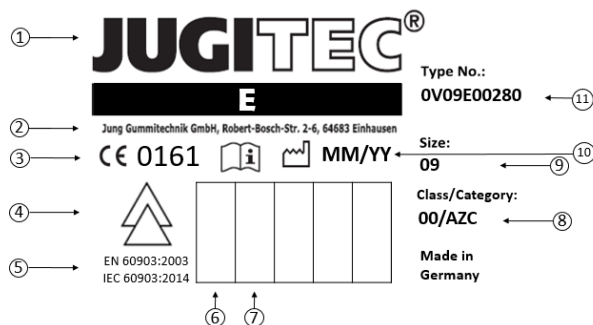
①
JUGITEC®
E
②
Jung Gummitechnik GmbH, Robert-Bosch-Str. 2-6, 64683 Einhausen
③
CE 0161
MM/YY
④
⑤
EN 60903:2003
IEC 60903:2014
⑥ ⑦
Type No.:
0V09E00280
⑪
Size:
09
⑩
⑨
Class/Category:
00/AZC
⑧
Made in Germany